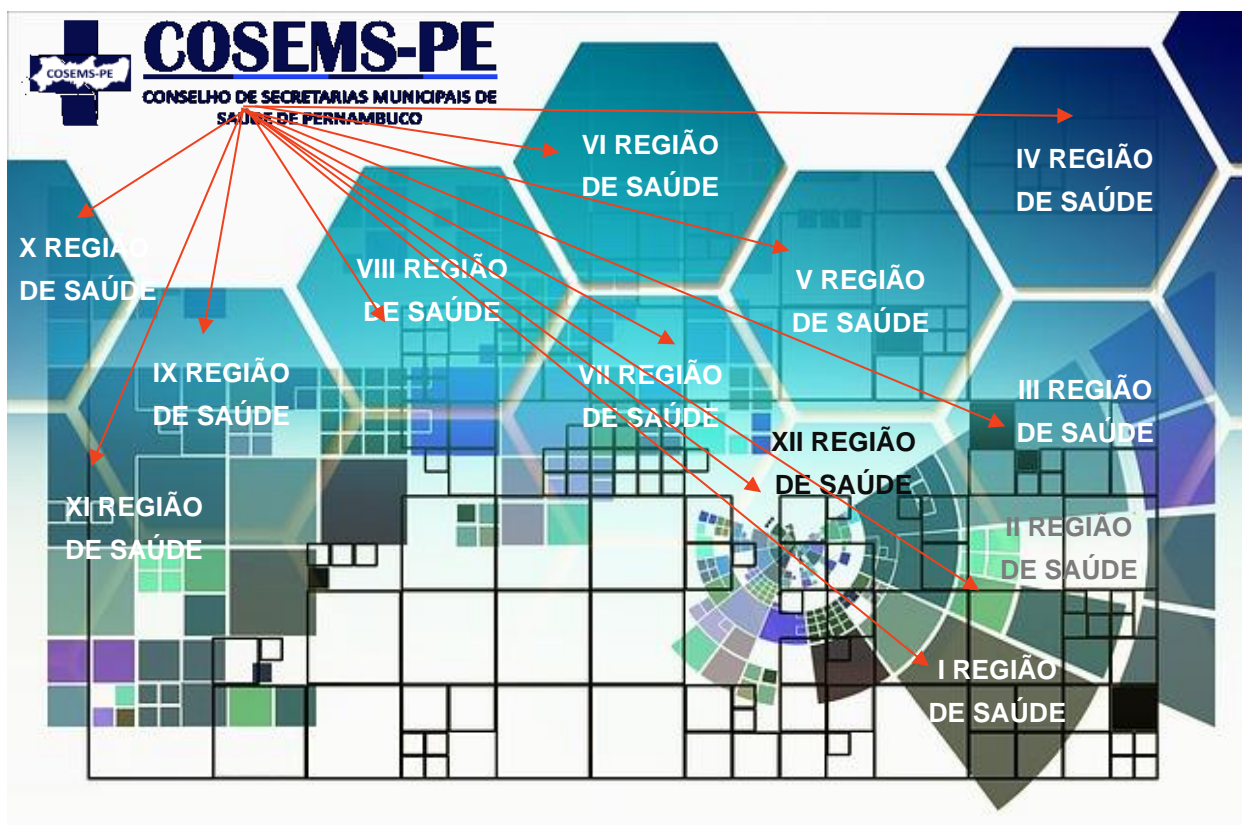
COSEMS-PE

COSEMS-PE

CONSELHO DE SECRETARIAS MUNICIPAIS DE SAÚDE DE PERNAMBUCO

VI REGIÃO DE SAÚDE

IV REGIÃO DE SAÚDE

X REGIÃO DE SAÚDE

VIII REGIÃO DE SAÚDE

V REGIÃO DE SAÚDE

IX REGIÃO DE SAÚDE

VII REGIÃO DE SAÚDE

III REGIÃO DE SAÚDE

XII REGIÃO DE SAÚDE

XI REGIÃO DE SAÚDE

II REGIÃO DE SAÚDE

I REGIÃO DE SAÚDE